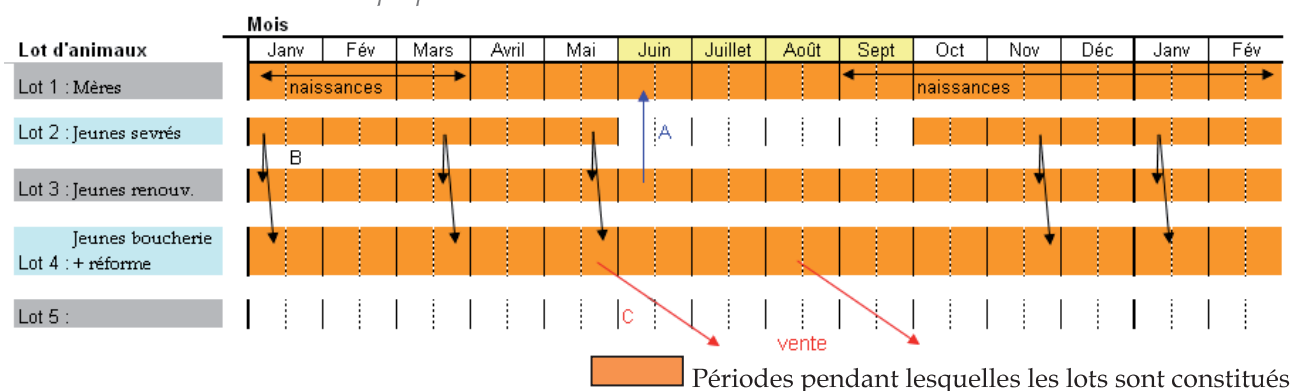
Mois

| Lot d'animaux | Janv | Fév | Mars | Avril | Mai | Juin | Juillet | Août | Sept | Oct | Nov | Déc | Janv | Fév |
|---|---|---|---|---|---|---|---|---|---|---|---|---|---|---|
| Lot 1 : Mères | naissances | | | | | | | | | naissances | | | | |
| Lot 2 : Jeunes sevrés | | | | | | A | | | | | | | | |
| Lot 3 : Jeunes renouv. | B | | | | | | | | | | | | | |
| Jeunes boucherie Lot 4 : + réforme | | | | | | | | | | | | | | |
| Lot 5 : | | | | | | C | | | | | | | | |

vente

Périodes pendant lesquelles les lots sont constitués